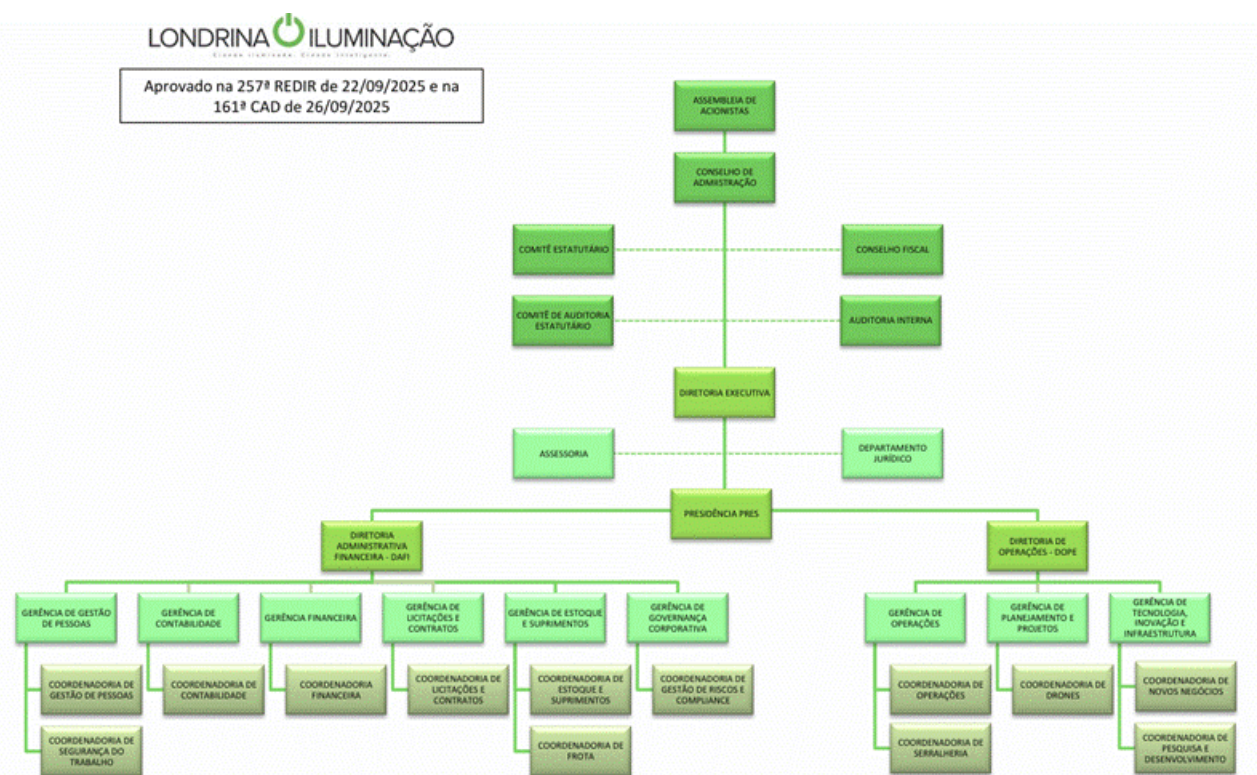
LONDRINA ILUMINAÇÃO

Cidade iluminada. Cidade inteligente.

Aprovado na 257ª REDIR de 22/09/2025 e na 161ª CAD de 26/09/2025

ASSEMBLEIA DE ACIONISTAS

CONSELHO DE ADMINISTRAÇÃO

COMITÊ ESTATUTÁRIO

CONSELHO FISCAL

COMITÊ DE AUDITORIA ESTATUTÁRIO

AUDITORIA INTERNA

DIRETORIA EXECUTIVA

ASSESSORIA

DEPARTAMENTO JURÍDICO

PRESIDÊNCIA PRES

DIRETORIA ADMINISTRATIVA FINANCEIRA - DAFI

DIRETORIA DE OPERAÇÕES - DOPE

GERÊNCIA DE GESTÃO DE PESSOAS

COORDENADORIA DE GESTÃO DE PESSOAS

COORDENADORIA DE SEGURANÇA DO TRABALHO

GERÊNCIA DE CONTABILIDADE

COORDENADORIA DE CONTABILIDADE

GERÊNCIA FINANCEIRA

COORDENADORIA FINANCEIRA

GERÊNCIA DE LICITAÇÕES E CONTRATOS

COORDENADORIA DE LICITAÇÕES E CONTRATOS

GERÊNCIA DE ESTOQUE E SUPRIMENTOS

COORDENADORIA DE ESTOQUE E SUPRIMENTOS

COORDENADORIA DE FROTA

GERÊNCIA DE GOVERNANÇA CORPORATIVA

COORDENADORIA DE GESTÃO DE RISCOS E COMPLIANCE

GERÊNCIA DE OPERAÇÕES

COORDENADORIA DE OPERAÇÕES

COORDENADORIA DE SERRALHERIA

GERÊNCIA DE PLANEJAMENTO E PROJETOS

COORDENADORIA DE DRONES

GERÊNCIA DE TECNOLOGIA, INOVAÇÃO E INFRAESTRUTURA

COORDENADORIA DE NOVOS NEGÓCIOS

COORDENADORIA DE PESQUISA E DESENVOLVIMENTO